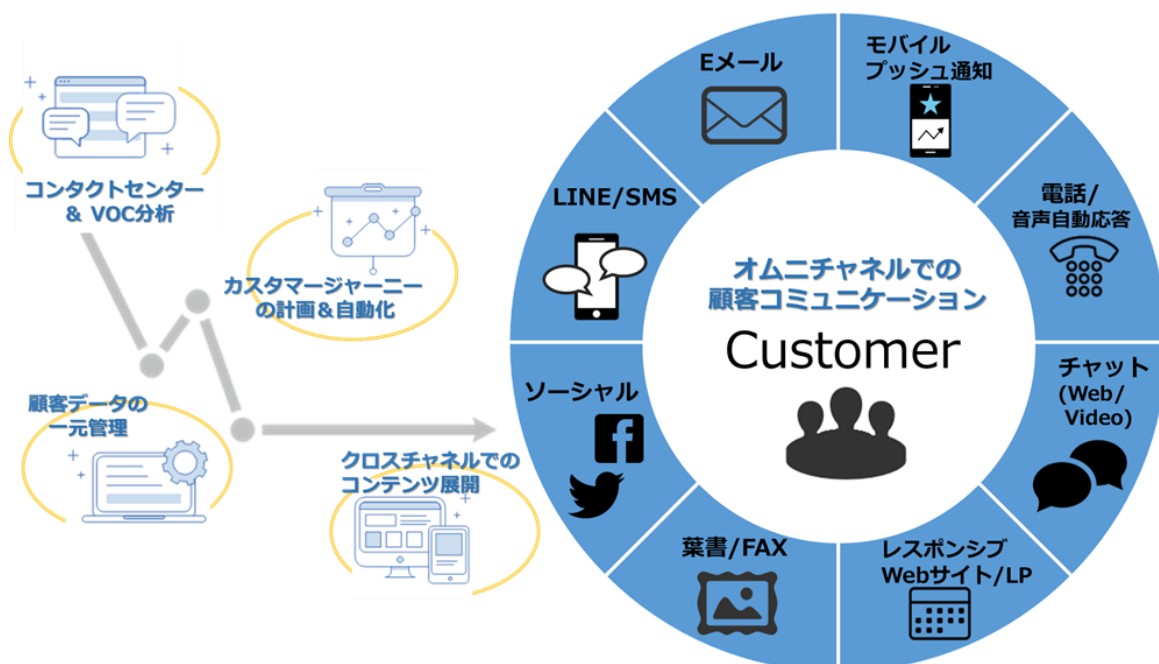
コンタクトセンター
& VOC分析

カスタマージャーニーの計画&自動化

顧客データの一元管理

クロスチャネルでのコンテンツ展開

Eメール

モバイルプッシュ通知

LINE/SMS

電話/音声自動応答

オムニチャネルでの顧客コミュニケーション

Customer

ソーシャル

チャット(Web/Video)

葉書/FAX

レスポンシブWebサイト/LP